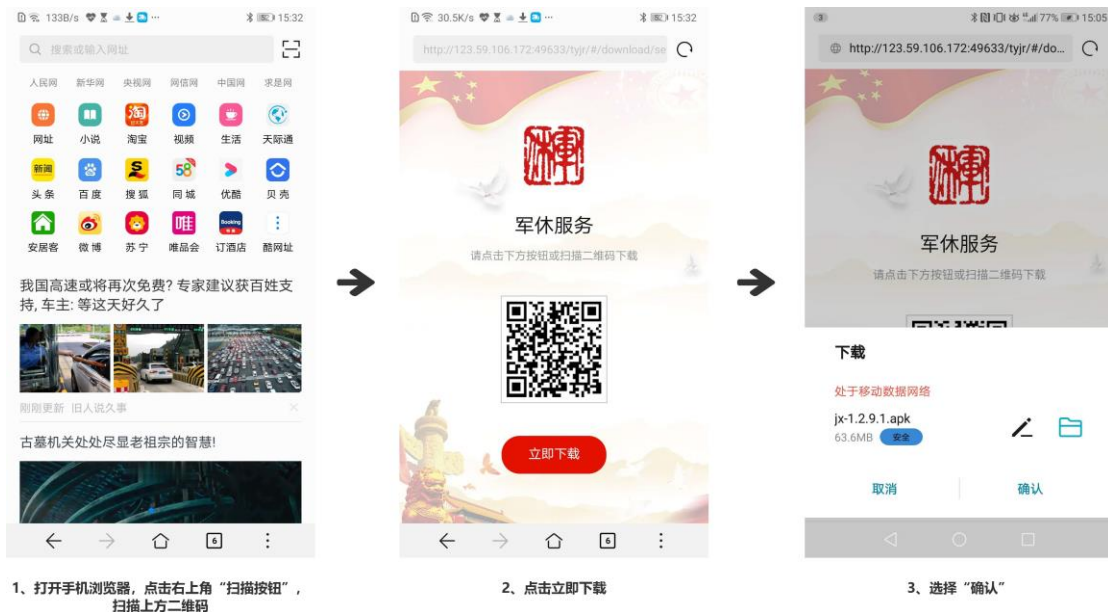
133B/s 15:32

搜索或输入网址

人民网 新华网 央视网 网信网 中国网 求是网

网址 小说 淘宝 视频 生活 天际通

头条 百度 搜狐 同城 优酷 贝壳

安居客 微博 苏宁 唯品会 订酒店 酷网址

我国高速或将再次免费? 专家建议获百姓支持, 车主: 等这天好久了

刚刚更新 旧人说久事

古墓机关处处尽显老祖宗的智慧!

6

30.5K/s 15:32

http://123.59.106.172:49633/tyjr/#/download/se

军休服务

请点击下方按钮或扫描二维码下载

立即下载

6

77% 15:05

http://123.59.106.172:49633/tyjr/#/do...

军休服务

请点击下方按钮或扫描二维码下载

下载

处于移动数据网络

jx-1.2.9.1.apk

63.6MB 安全

取消 确认

1、打开手机浏览器，点击右上角“扫描按钮”，扫描上方二维码

2、点击立即下载

3、选择“确认”